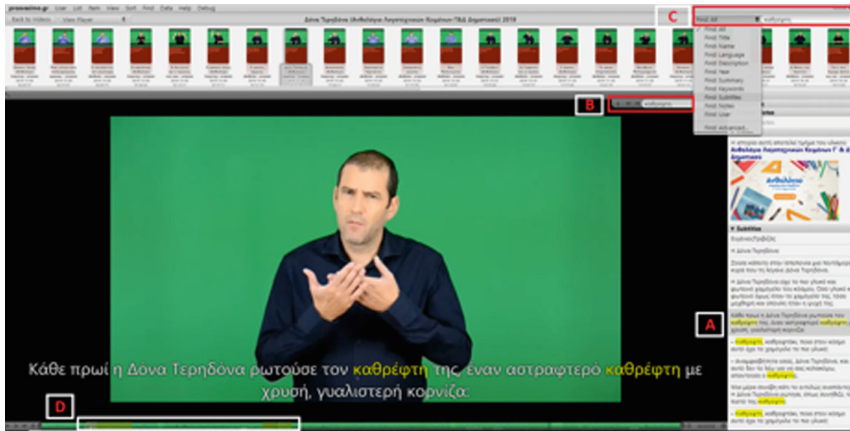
prosvasimo.gr User List Item View Sort Find Data Help Debug

Back to Videos View Player

Δόνα Τερηδόνα (Ανθολόγιο Λογοτεχνικών Κειμένων Γ&Δ Δημοτικού) 2019

C

Find: All

καθρέφτη

Find All
Find Title
Find Name
Find Language
Find Description
Find Year
Find Summary
Find Keywords
Find Subtitles
Find Notes
Find User
Find advanced...

B

καθρέφτη

A

D

Ανθολόγιο

▼ Subtitles

Κάθε πρωί η Δόνα Τερηδόνα ρωτούσε τον καθρέφτη της, έναν αστραφτερό καθρέφτη με χρυσή, γυαλιστερή κορνίζα:

καθρέφτη